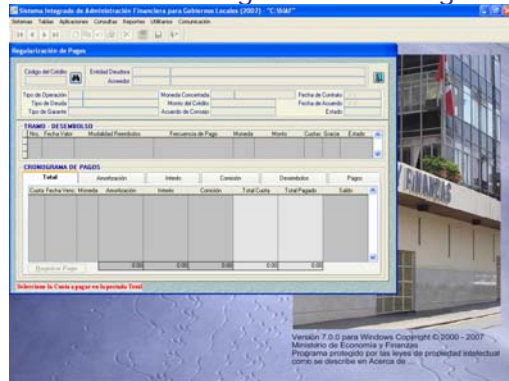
Sistema Integrado de Administración Financiera para Gobiernos Locales (2007) - "C:\SIAF"

Sistemas Tablas Aplicaciones Consultas Reportes Utilitarios Comunicación

Regularización de Pagos

Código del Crédito

Entidad Deudora

Acreedor

Tipo de Operación

Tipo de Deuda

Tipo de Garante

Moneda Concertada

Monto del Crédito

Acuerdo de Consejo

Fecha de Contrato

Fecha de Acuerdo

Estado

TRAMO - DESEMBOLSO

| Nro. | Fecha Valor | Modalidad Reembolso | Frecuencia de Pago | Moneda | Monto | Cuotas | Gracia | Estado |
|---|---|---|---|---|---|---|---|---|

CRONOGRAMA DE PAGOS

Total | Amortización | Interés | Comisión | Desembolso | Pagos

| Cuota | Fecha Venc. | Moneda | Amortización | Interés | Comisión | Total Cuota | Total Pagado | Saldo |
|---|---|---|---|---|---|---|---|---|
| | | | 0.00 | 0.00 | 0.00 | 0.00 | 0.00 | |

Registrar Pago

Seleccione la Cuota a pagar en la pestaña Total

Versión 7.0.0 para Windows Copyright © 2000 - 2007
Ministerio de Economía y Finanzas
Programa protegido por las leyes de propiedad intelectual como se describe en Acerca de ...